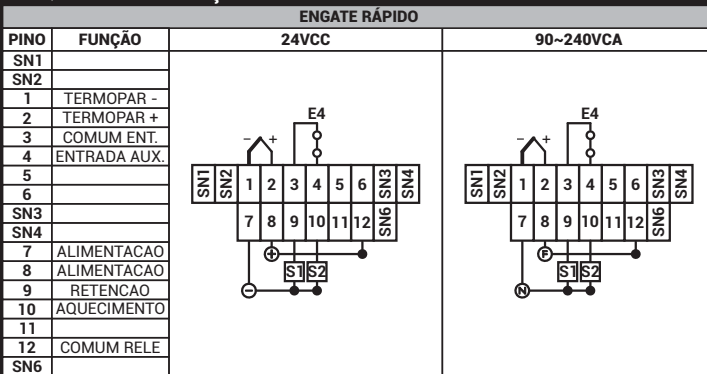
ENGATE RÁPIDO

| PINO | FUNÇÃO | 24VCC | 90~240VCA |
|---|---|---|---|
| SN1 | | | |
| SN2 | | | |
| 1 | TERMOPAR - | | |
| 2 | TERMOPAR + | | |
| 3 | COMUM ENT. | | |
| 4 | ENTRADA AUX. | | |
| 5 | | | |
| 6 | | | |
| SN3 | | | |
| SN4 | | | |
| 7 | ALIMENTACAO | | |
| 8 | ALIMENTACAO | | |
| 9 | RETENCAO | | |
| 10 | AQUECIMENTO | | |
| 11 | | | |
| 12 | COMUM RELE | | |
| SN6 | | | |

E4
- +
SN1 SN2 1 2 3 4 5 6 SN3 SN4
7 8 9 10 11 12 SN6
+
S1 S2
-

E4
- +
SN1 SN2 1 2 3 4 5 6 SN3 SN4
7 8 9 10 11 12 SN6
F
S1 S2
N